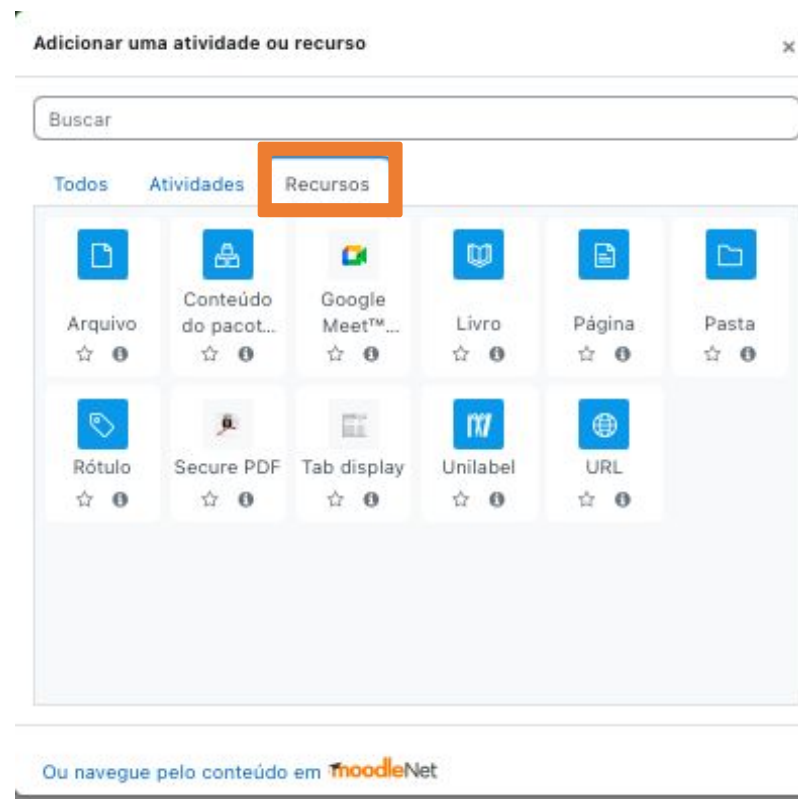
Adicionar uma atividade ou recurso

×

Buscar

Todos Atividades Recursos

Arquivo

Conteúdo do pacot...

Google Meet™...

Livro

Página

Pasta

Rótulo

Secure PDF

Tab display

Unilabel

URL

Ou navegue pelo conteúdo em moodleNet